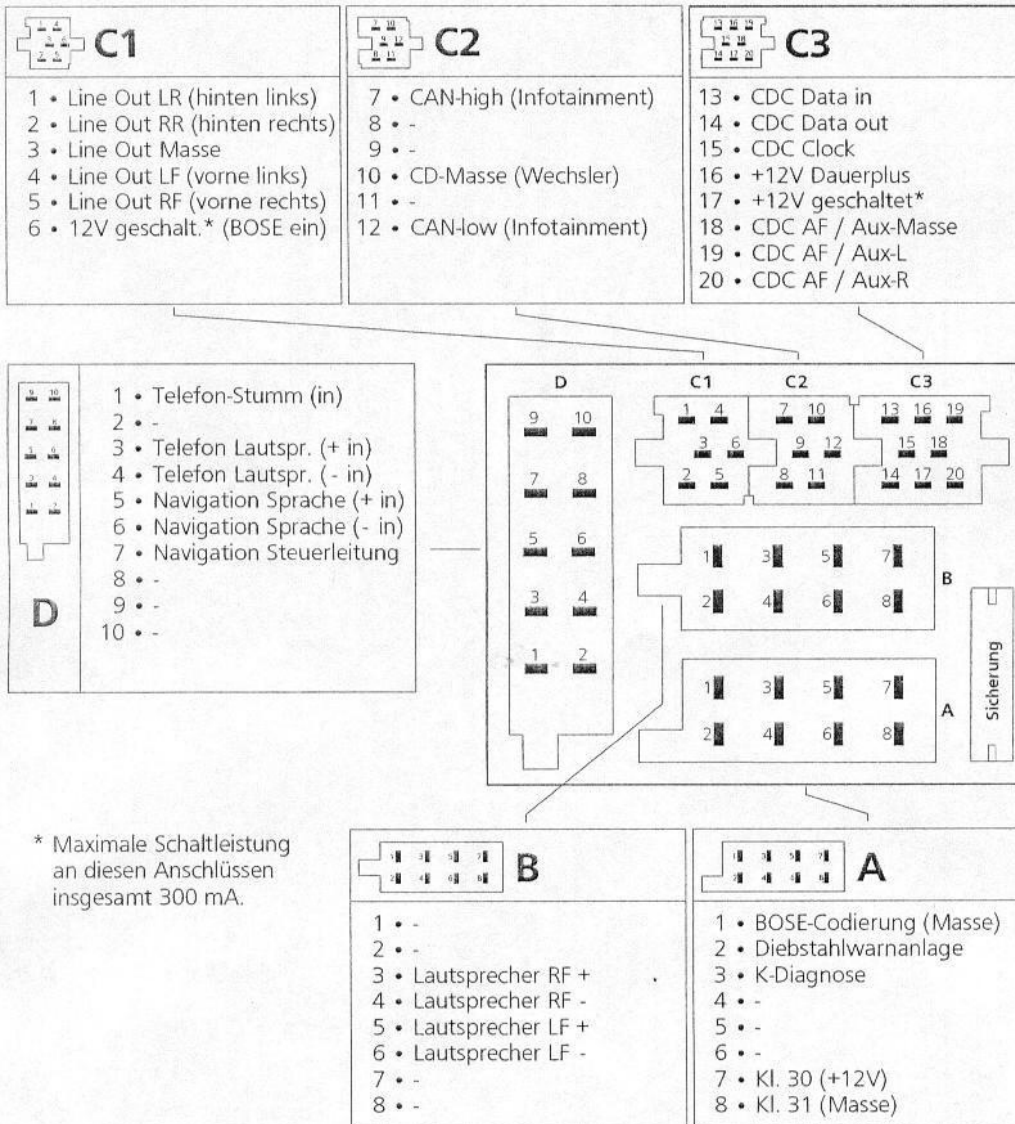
C1

1 • Line Out LR (hinten links)
2 • Line Out RR (hinten rechts)
3 • Line Out Masse
4 • Line Out LF (vorne links)
5 • Line Out RF (vorne rechts)
6 • 12V geschalt.* (BOSE ein)

C2

7 • CAN-high (Infotainment)
8 • -
9 • -
10 • CD-Masse (Wechsler)
11 • -
12 • CAN-low (Infotainment)

C3

13 • CDC Data in
14 • CDC Data out
15 • CDC Clock
16 • +12V Dauerplus
17 • +12V geschaltet*
18 • CDC AF / Aux-Masse
19 • CDC AF / Aux-L
20 • CDC AF / Aux-R

D

1 • Telefon-Stumm (in)
2 • -
3 • Telefon Lautspr. (+ in)
4 • Telefon Lautspr. (- in)
5 • Navigation Sprache (+ in)
6 • Navigation Sprache (- in)
7 • Navigation Steuerleitung
8 • -
9 • -
10 • -

D C1 C2 C3
9 10 7 8 5 6 3 4 1 2
1 4 3 6 2 5 7 10 9 12 8 11 13 16 19 15 18 14 17 20
1 3 5 7 2 4 6 8 B
1 3 5 7 2 4 6 8 A
Sicherung

* Maximale Schaltleistung an diesen Anschlüssen insgesamt 300 mA.

B

1 • -
2 • -
3 • Lautsprecher RF +
4 • Lautsprecher RF -
5 • Lautsprecher LF +
6 • Lautsprecher LF -
7 • -
8 • -

A

1 • BOSE-Codierung (Masse)
2 • Diebstahlwarnanlage
3 • K-Diagnose
4 • -
5 • -
6 • -
7 • Kl. 30 (+12V)
8 • Kl. 31 (Masse)